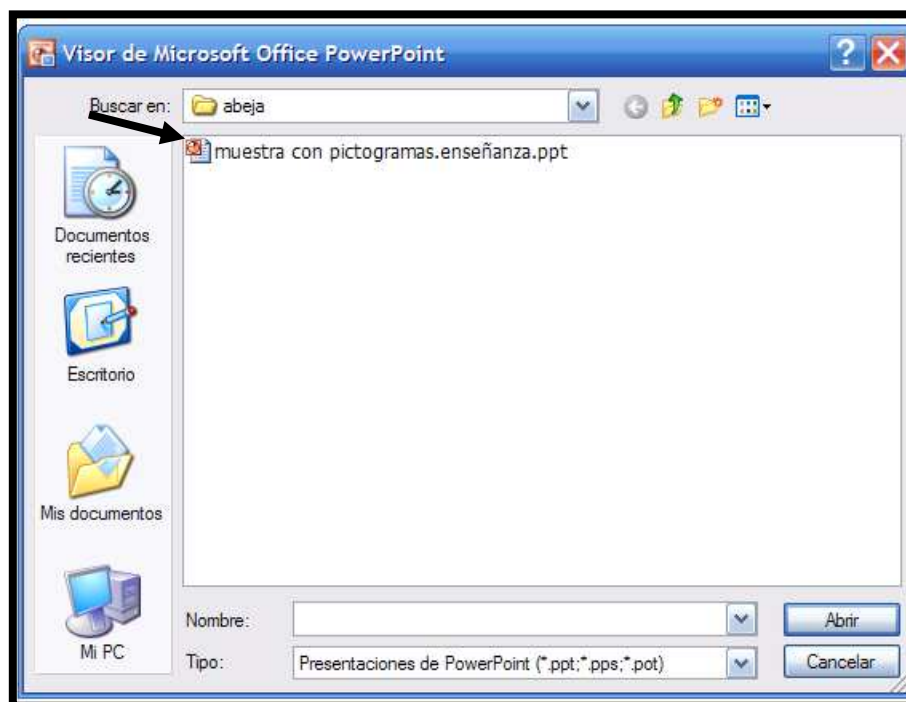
Visor de Microsoft Office PowerPoint

Buscar en: abeja

muestra con pictogramas.enseñanza.ppt

Documentos recientes

Escritorio

Mis documentos

Mi PC

Nombre:

Tipo: Presentaciones de PowerPoint (*.ppt;*.pps;*.pot)

Abrir

Cancelar